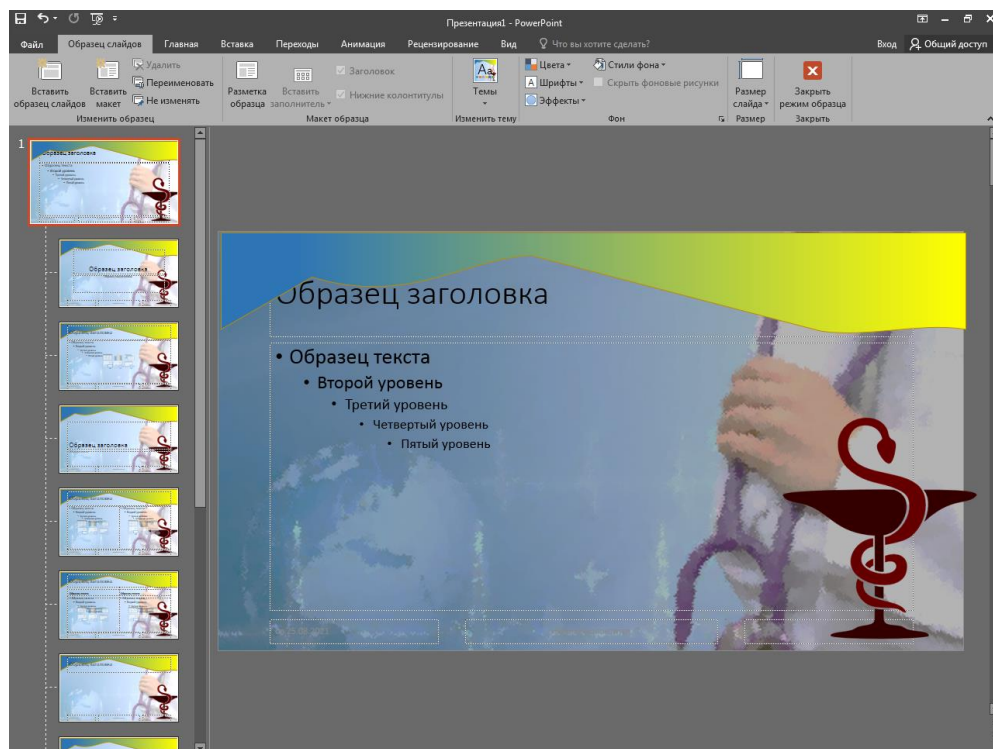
Презентация1 - PowerPoint

Файл Образец слайдов Главная Вставка Переходы Анимация Рецензирование Вид Что вы хотите сделать? Вход Общий доступ

Вставить образец слайдов
Вставить макет
Удалить
Переименовать
Не изменять
Изменить образец

Разметка образца
Вставить заполнитель
Заголовок
Нижние колонтитулы
Макет образца

Темы
Изменить тему

Цвета
Шрифты
Эффекты
Стили фона
Скрыть фоновые рисунки
Фон

Размер слайда
Размер

Закрыть режим образца
Закрыть

1

Образец заголовка

Образец заголовка

• Образец текста
• Второй уровень
• Третий уровень
• Четвертый уровень
• Пятый уровень